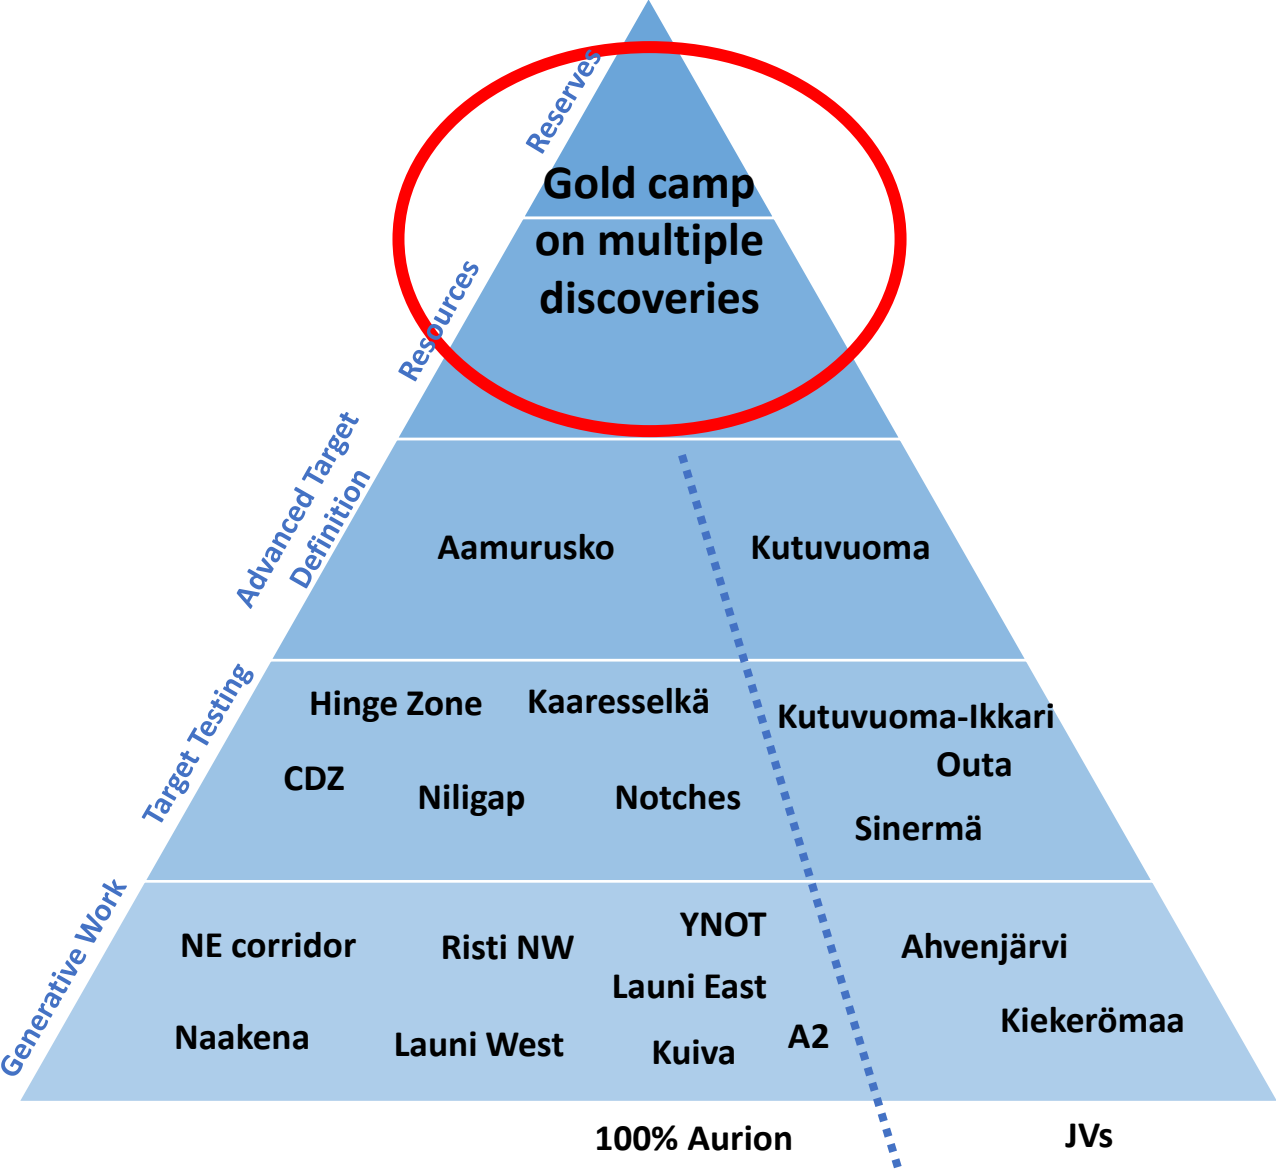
Reserves

Gold camp on multiple discoveries

Resources

Advanced Target Definition

Aamurusko

Kutuvuoma

Target Testing

Hinge Zone

Kaaresselkä

Kutuvuoma-Ikkari

Outa

CDZ

Niligap

Notches

Sinermä

Generative Work

NE corridor

Risti NW

YNOT

Ahvenjärvi

Launi East

Kiekerömaa

Naakena

Launi West

Kuiva

A2

100% Aurion

JVs